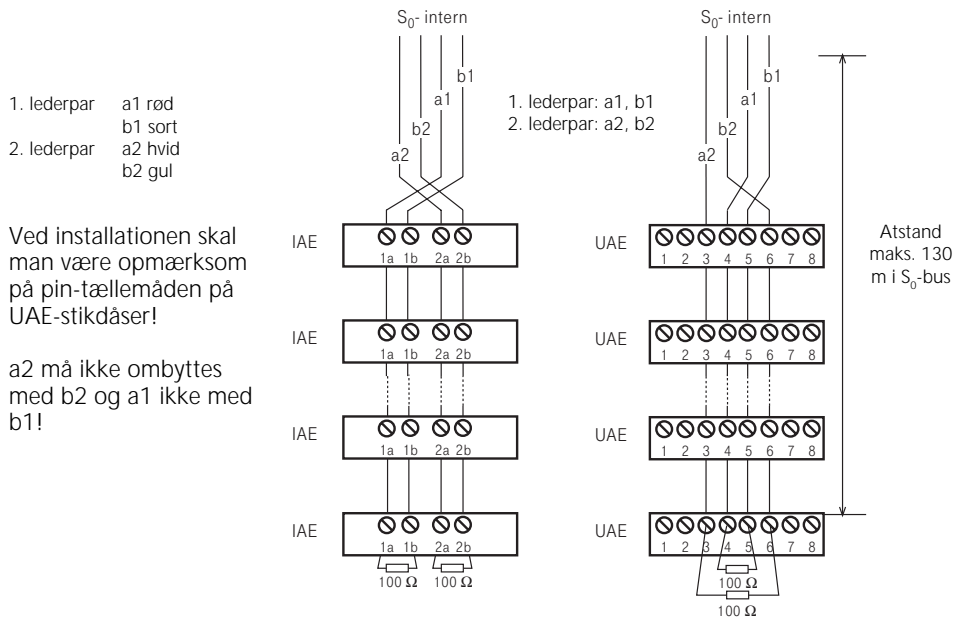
1. lederpar a1 rød
b1 sort
2. lederpar a2 hvid
b2 gul

Ved installationen skal man være opmærksom på pin-tællemåden på UAE-stikdåser!

a2 må ikke ombyttes med b2 og a1 ikke med b1!

$S_0$- intern

b1
a1
b2
a2

IAE
1a 1b 2a 2b
IAE
1a 1b 2a 2b
IAE
1a 1b 2a 2b
IAE
1a 1b 2a 2b
100 Ω 100 Ω

$S_0$- intern

1. lederpar: a1, b1
2. lederpar: a2, b2

b1
a1
b2
a2

UAE
1 2 3 4 5 6 7 8
UAE
1 2 3 4 5 6 7 8
UAE
1 2 3 4 5 6 7 8
UAE
1 2 3 4 5 6 7 8
100 Ω
100 Ω

Atstand maks. 130 m i $S_0$-bus